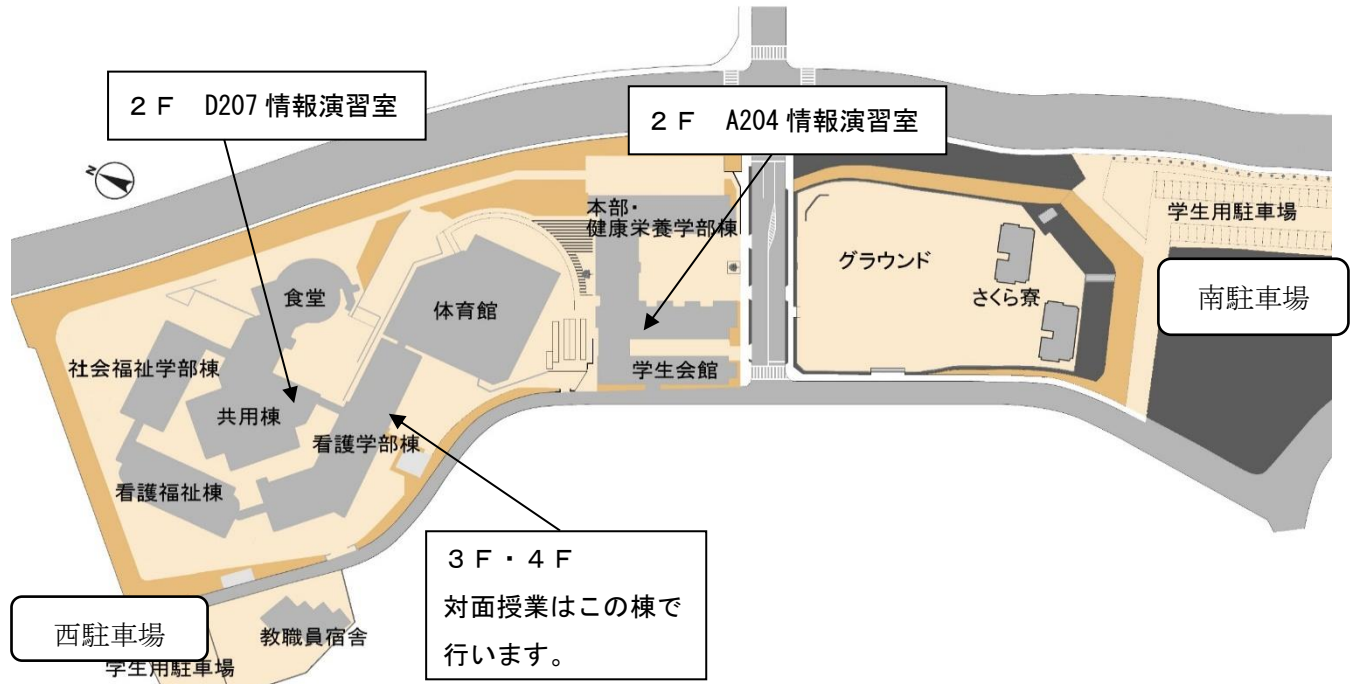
２Ｆ　D207 情報演習室

２Ｆ　A204 情報演習室

本部・
健康栄養学部棟

学生用駐車場

グラウンド

さくら寮

南駐車場

食堂

体育館

社会福祉学部棟

学生会館

共用棟

看護学部棟

看護福祉棟

３Ｆ・４Ｆ
対面授業はこの棟で
行います。

西駐車場

教職員宿舎

学生用駐車場